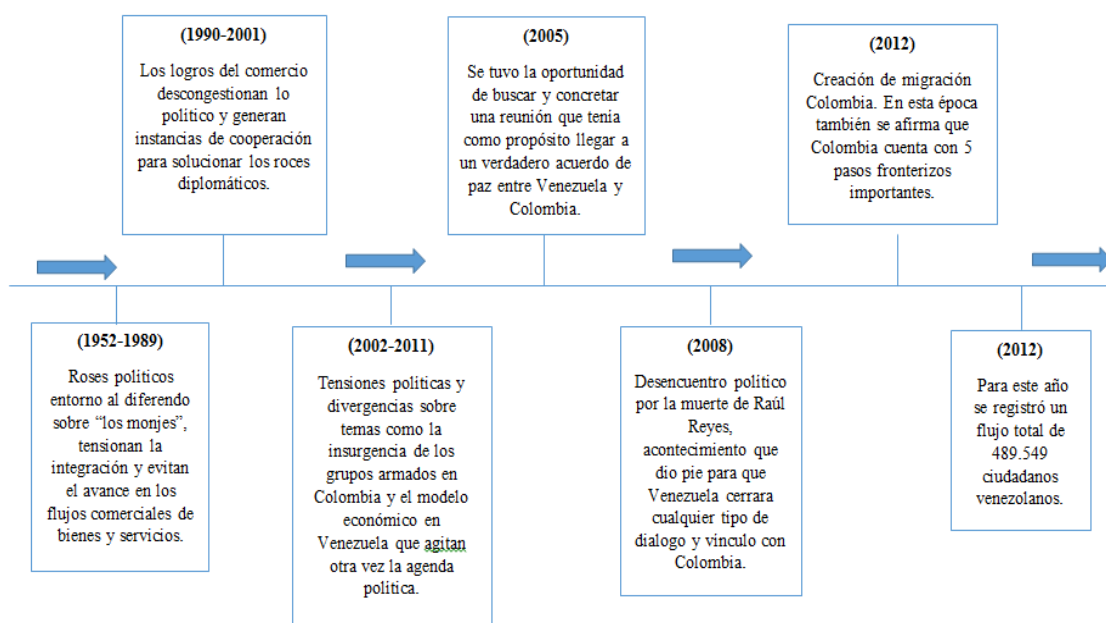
(1952-1989)

Roses políticos entorno al diferendo sobre “los monjes”, tensionan la integración y evitan el avance en los flujos comerciales de bienes y servicios.

(1990-2001)

Los logros del comercio descongestionan lo político y generan instancias de cooperación para solucionar los roces diplomáticos.

(2002-2011)

Tensiones políticas y divergencias sobre temas como la insurgencia de los grupos armados en Colombia y el modelo económico en Venezuela que agitan otra vez la agenda política.

(2005)

Se tuvo la oportunidad de buscar y concretar una reunión que tenía como propósito llegar a un verdadero acuerdo de paz entre Venezuela y Colombia.

(2008)

Desencuentro político por la muerte de Raúl Reyes, acontecimiento que dio pie para que Venezuela cerrara cualquier tipo de dialogo y vinculo con Colombia.

(2012)

Creación de migración Colombia. En esta época también se afirma que Colombia cuenta con 5 pasos fronterizos importantes.

(2012)

Para este año se registró un flujo total de 489.549 ciudadanos venezolanos.